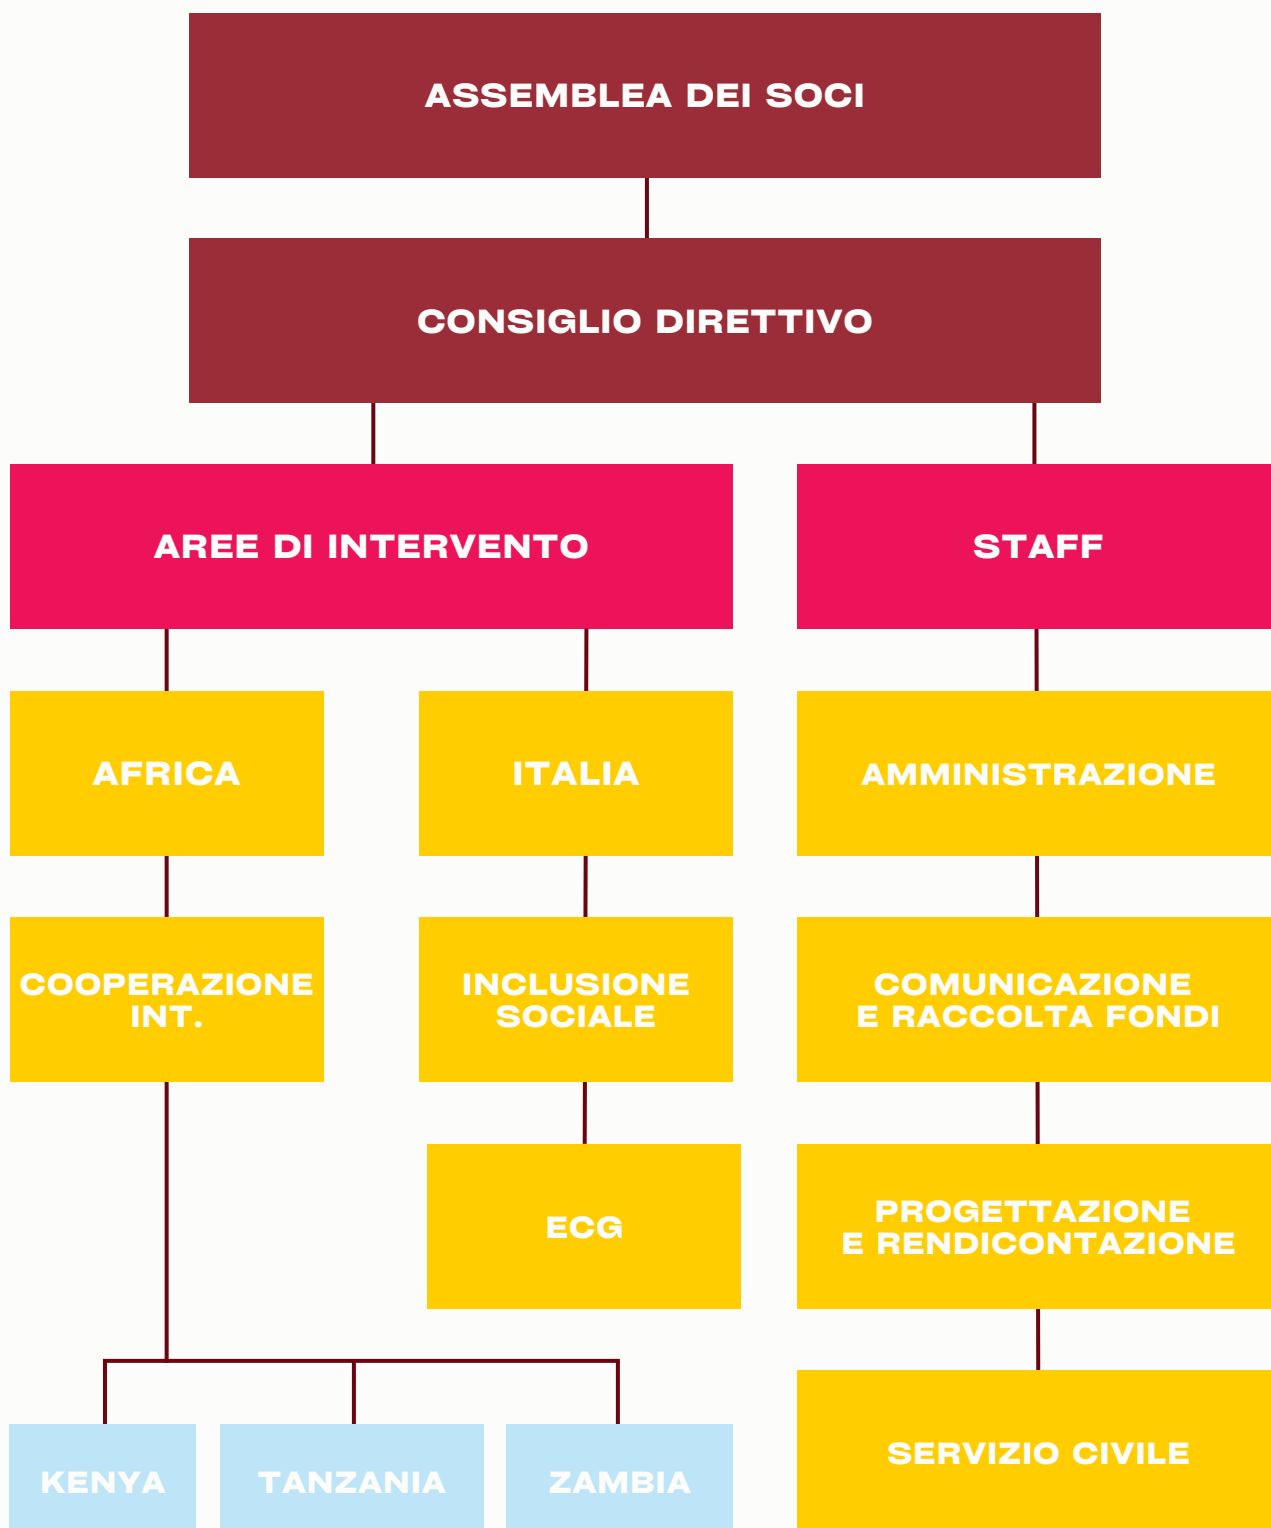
ASSEMBLEA DEI SOCI

CONSIGLIO DIRETTIVO

AREE DI INTERVENTO

STAFF

AFRICA

ITALIA

AMMINISTRAZIONE

COOPERAZIONE INT.

INCLUSIONE SOCIALE

COMUNICAZIONE E RACCOLTA FONDI

ECG

PROGETTAZIONE E RENDICONTAZIONE

KENYA

TANZANIA

ZAMBIA

SERVIZIO CIVILE